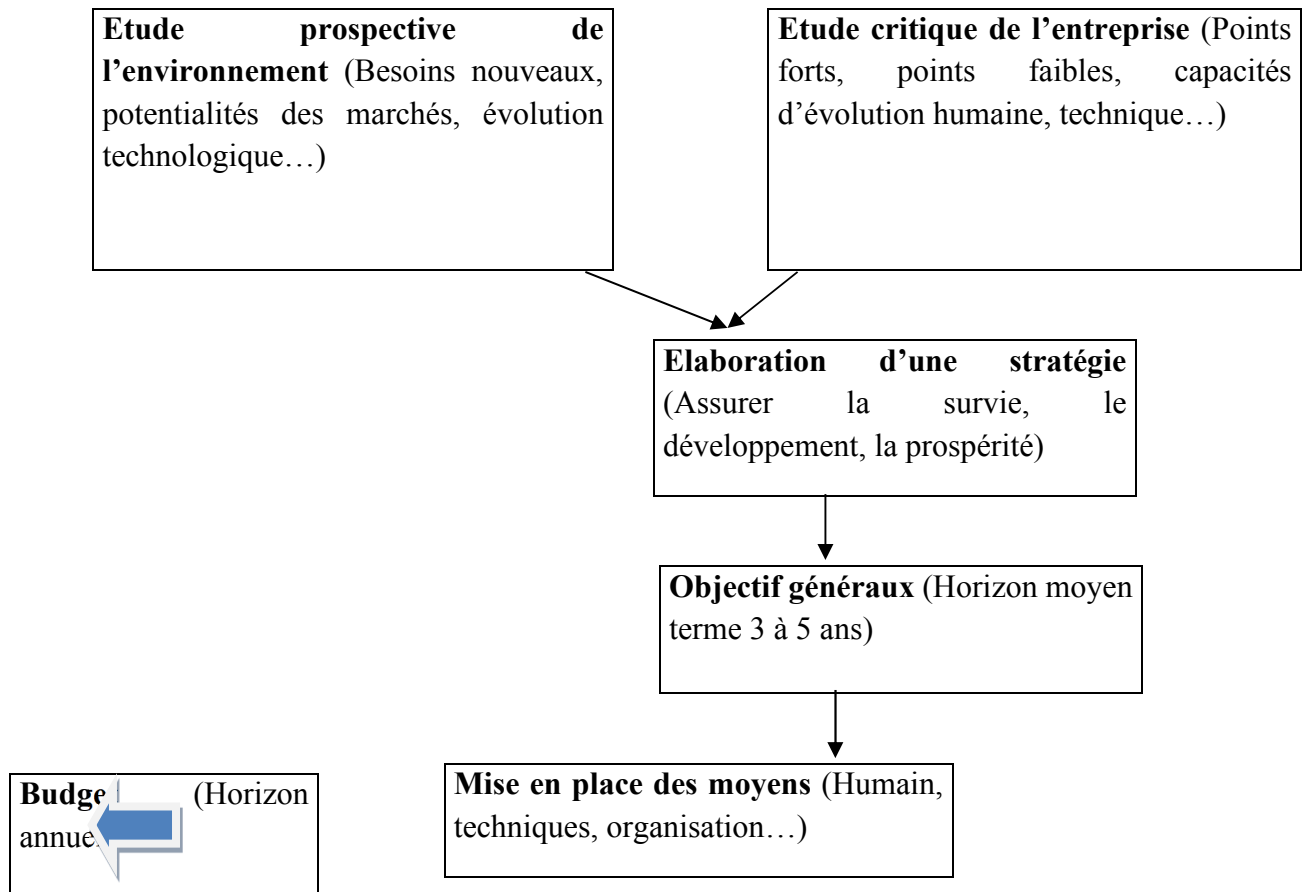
**Etude prospective de l'environnement** (Besoins nouveaux, potentialités des marchés, évolution technologique…)

**Etude critique de l'entreprise** (Points forts, points faibles, capacités d'évolution humaine, technique…)

**Elaboration d'une stratégie** (Assurer la survie, le développement, la prospérité)

**Objectif généraux** (Horizon moyen terme 3 à 5 ans)

**Mise en place des moyens** (Humain, techniques, organisation…)

**Budge**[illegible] (Horizon annue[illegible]